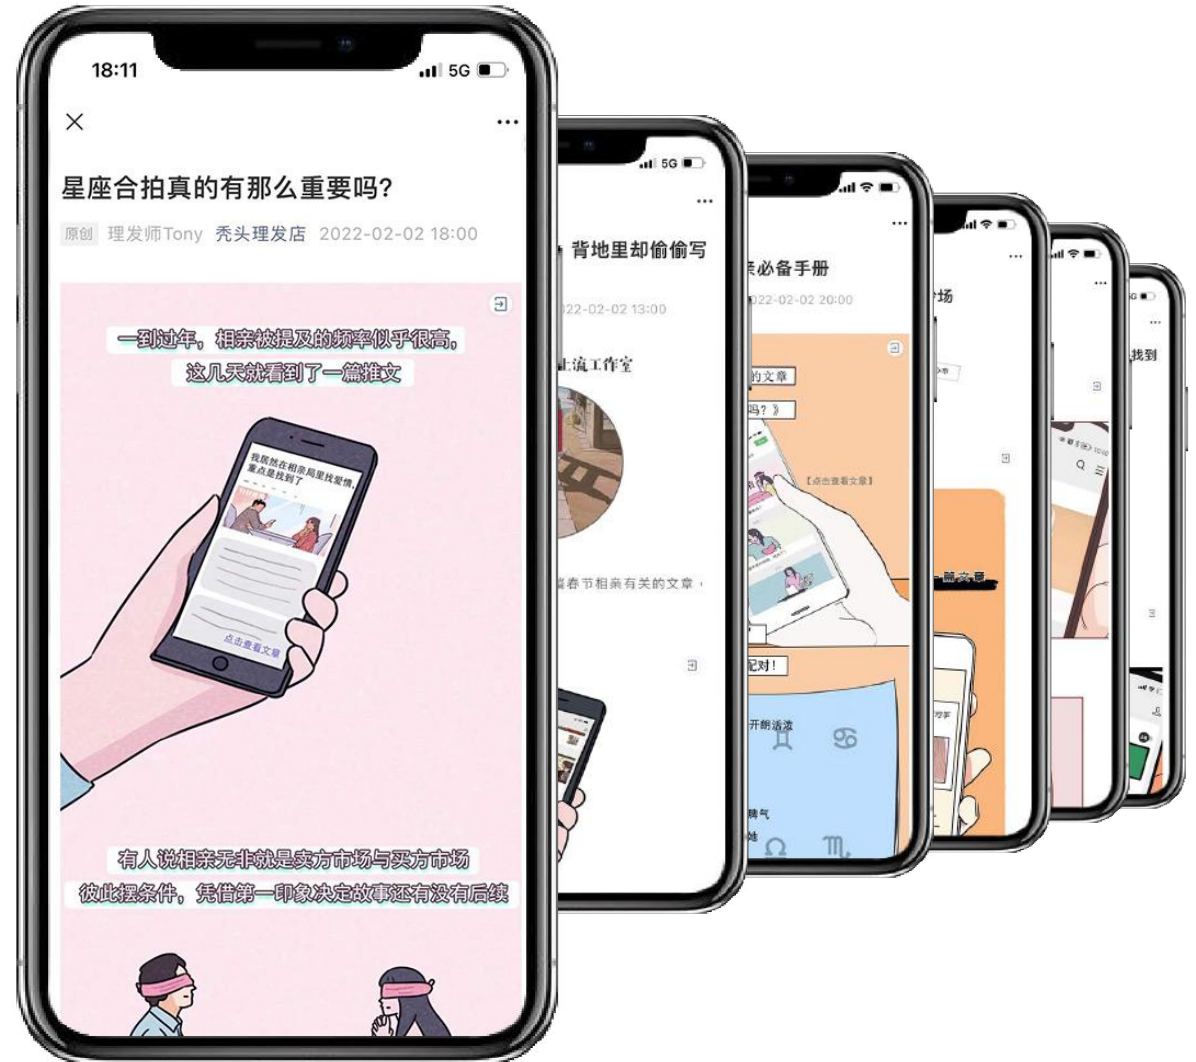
18:11

5G

星座合拍真的有那么重要吗?

原创 理发师Tony 秃头理发店 2022-02-02 18:00

一到过年，相亲被提及的频率似乎很高，
这几天就看到了一篇推文

我居然在相亲局里找爱情，重点是找到了

点击查看文章

有人说相亲无非就是卖方市场与买方市场
彼此摆条件，凭借第一印象决定故事还有没有后续

5G

背地里却偷偷写

2022-02-02 13:00

流工作室

春节相亲有关的文章，

亲必备手册

2022-02-02 20:00

的文章

吗？》

【点击查看文章】

配对！

开朗活泼

脾气

场

篇文章

找到